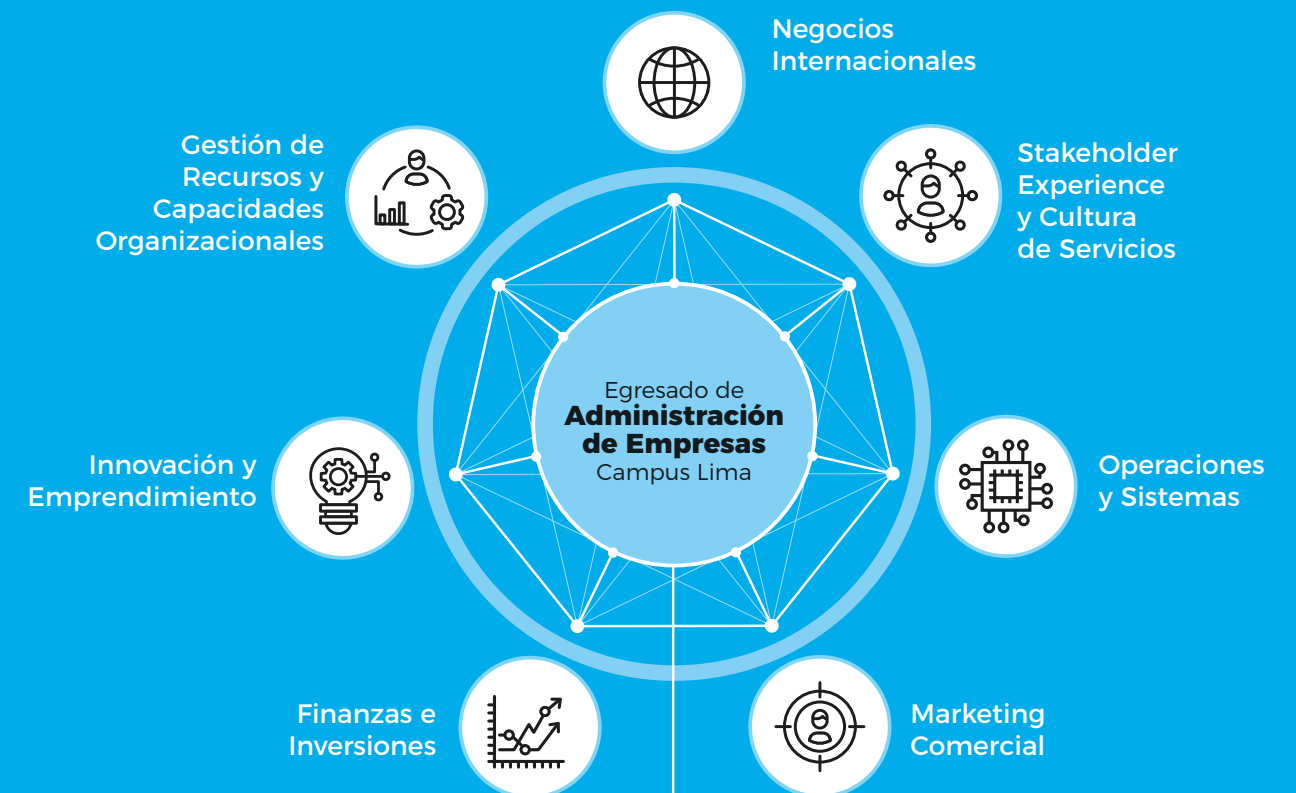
Negocios Internacionales

Gestión de Recursos y Capacidades Organizacionales

Stakeholder Experience y Cultura de Servicios

Egresado de
**Administración de Empresas**
Campus Lima

Innovación y Emprendimiento

Operaciones y Sistemas

Finanzas e Inversiones

Marketing Comercial